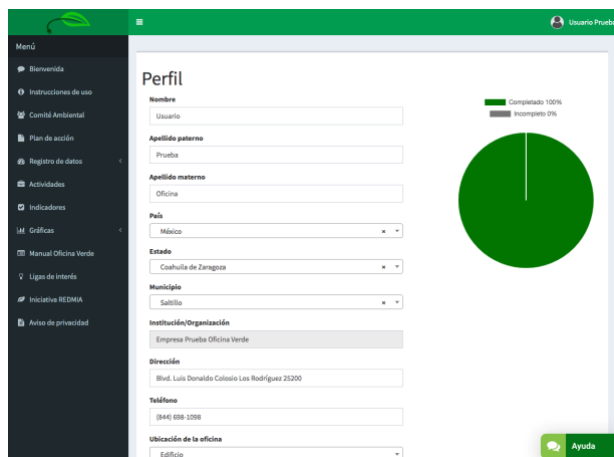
≡

Usuario Prueba

Menú

Bienvenida

Instrucciones de uso

Comité Ambiental

Plan de acción

Registro de datos

Actividades

Indicadores

Gráficas

Manual Oficina Verde

Ligas de interés

Iniciativa REDMIA

Aviso de privacidad

Perfil

Nombre

Usuario

Apellido paterno

Prueba

Apellido materno

Oficina

País

México

Estado

Coahuila de Zaragoza

Municipio

Saltillo

Institución/Organización

Empresa Prueba Oficina Verde

Dirección

Blvd. Luis Donaldo Colosio Los Rodríguez 25200

Teléfono

(844) 698-1098

Ubicación de la oficina

Edificio

Completado 100%

Incompleto 0%

Ayuda